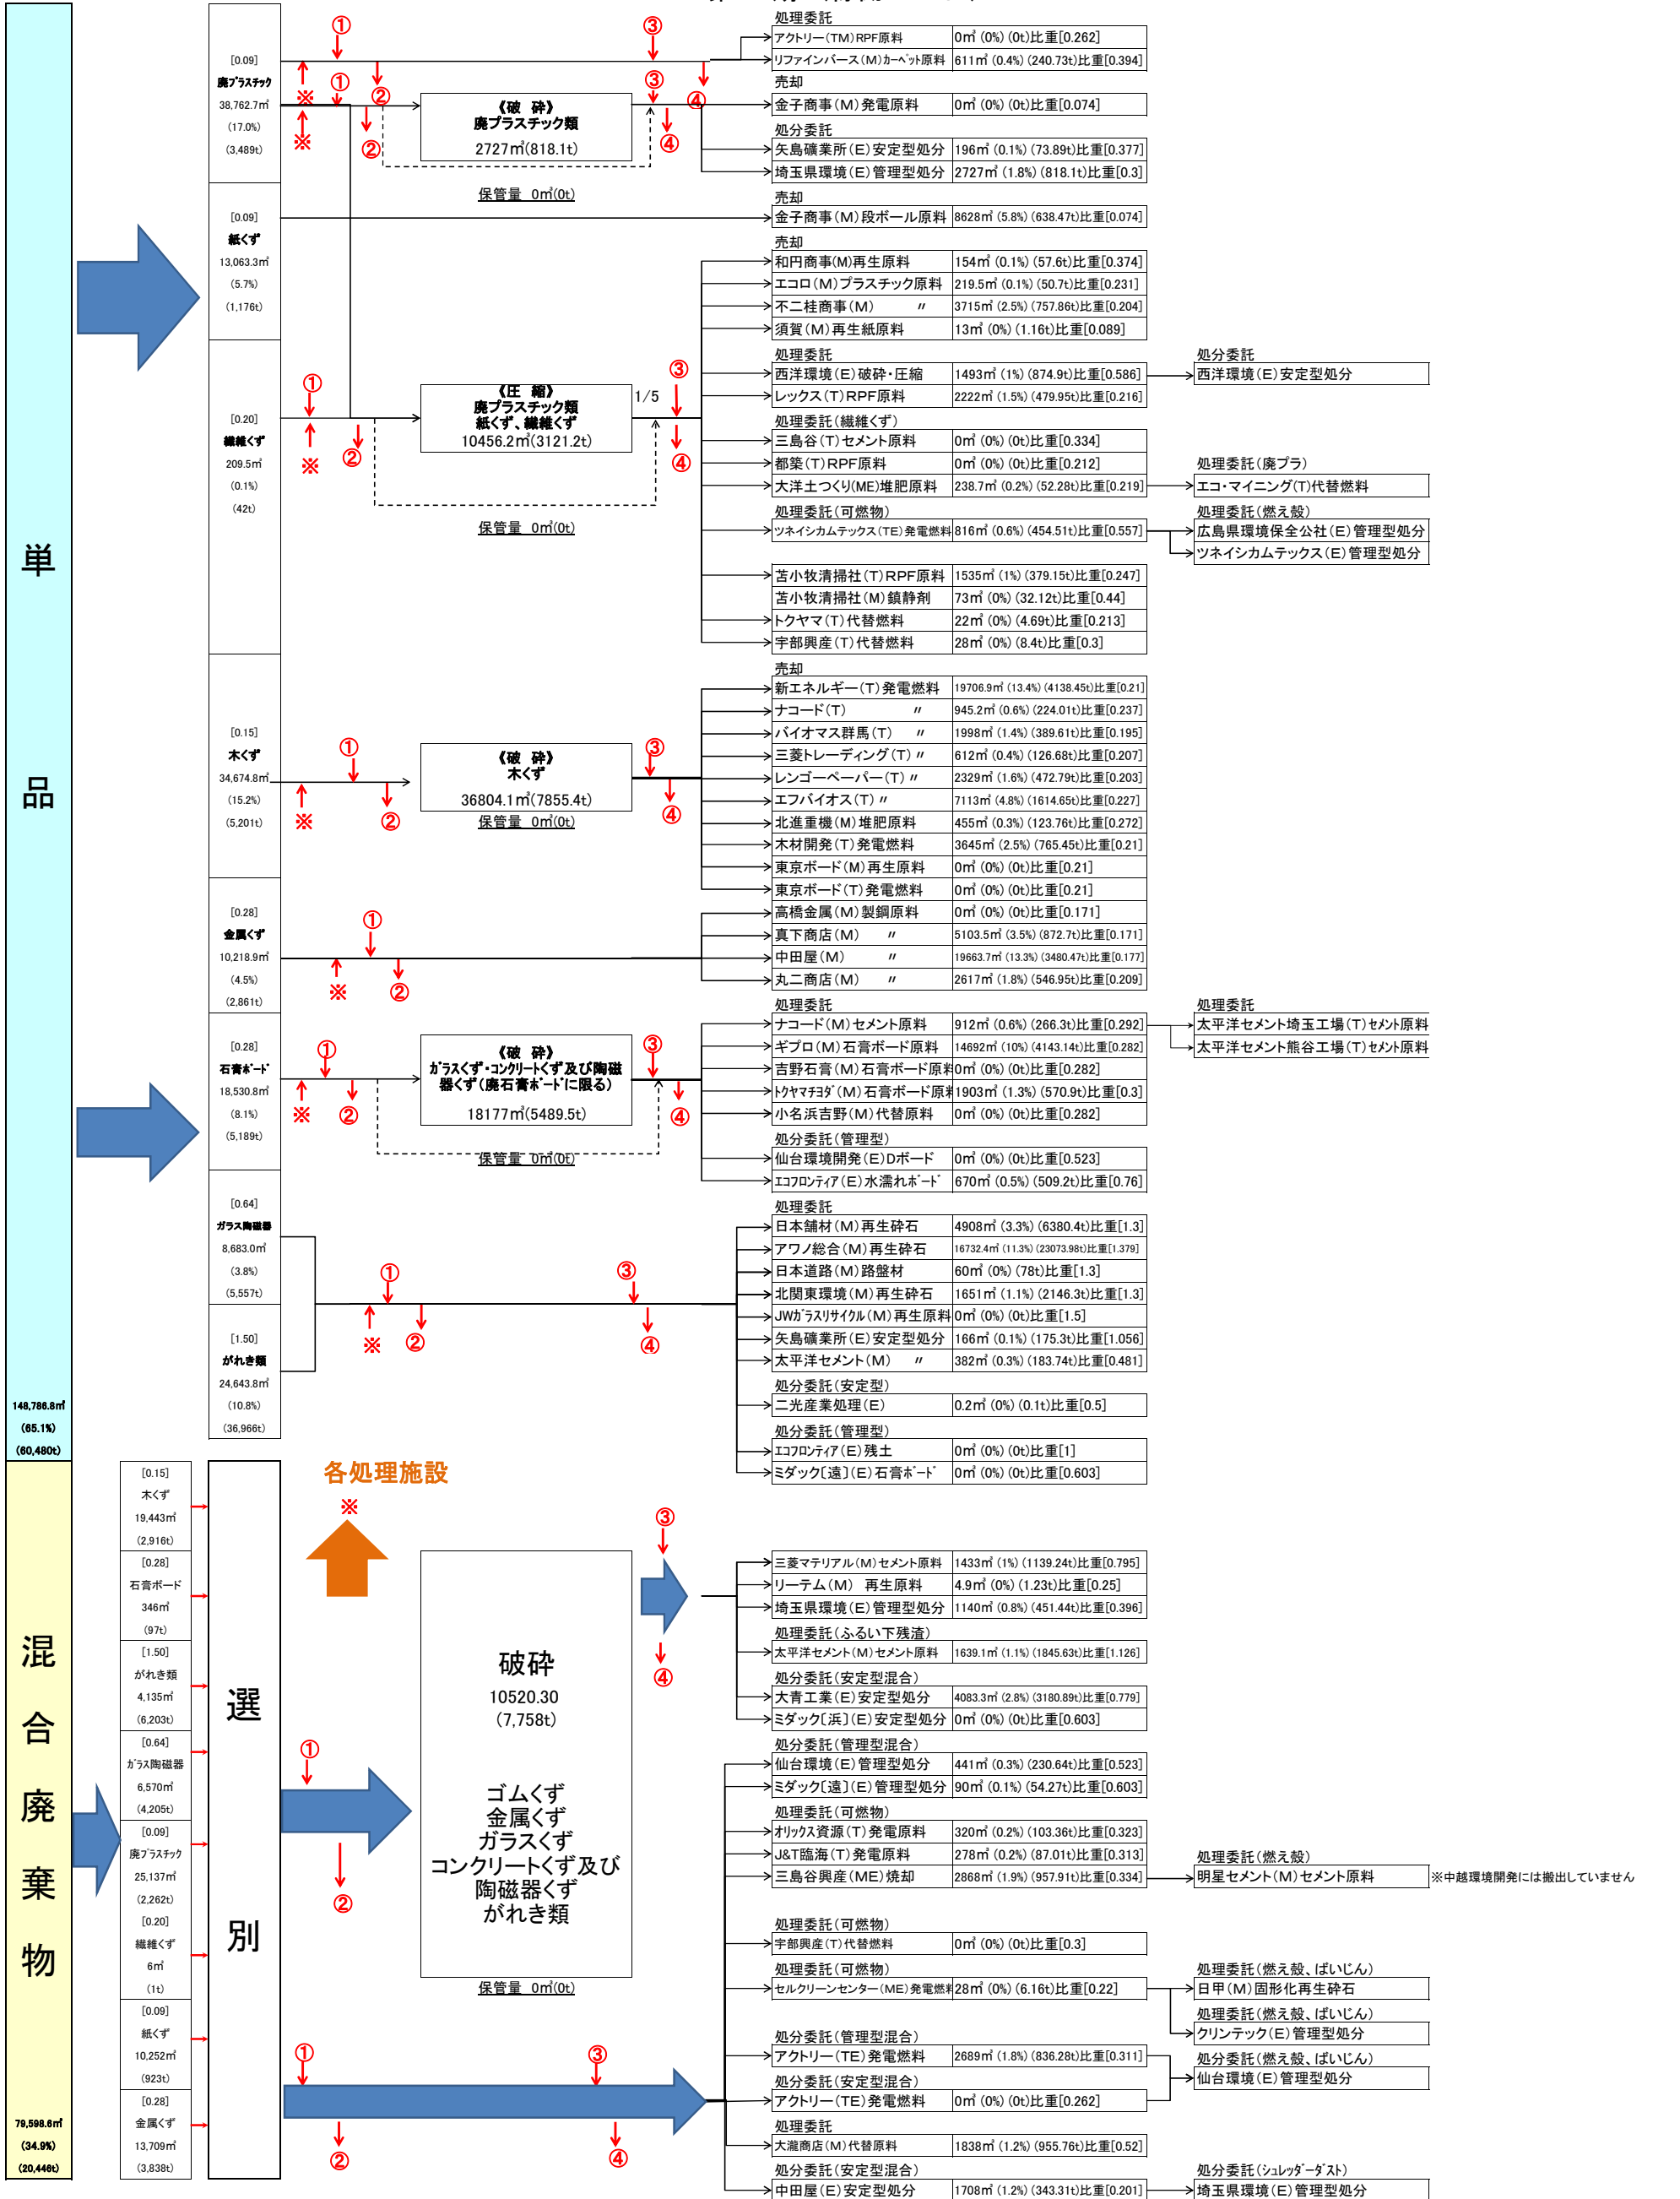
単

品

148,786.8㎥
(65.1%)
(60,480t)

[0.09]
廃プラスチック
38,762.7㎥
(17.0%)
(3,489t)

[0.09]
紙くず
13,063.3㎥
(5.7%)
(1,176t)

[0.20]
繊維くず
209.5㎥
(0.1%)
(42t)

[0.15]
木くず
34,674.8㎥
(15.2%)
(5,201t)

[0.28]
金属くず
10,218.9㎥
(4.5%)
(2,861t)

[0.28]
石膏ボード
18,530.8㎥
(8.1%)
(5,189t)

[0.64]
ガラス陶磁器
8,683.0㎥
(3.8%)
(5,557t)

[1.50]
がれき類
24,643.8㎥
(10.8%)
(36,966t)

①
③
①
②
③
④
※
※
②
④

《破 砕》
廃プラスチック類
2727㎥(818.1t)

保管量 0㎥(0t)

①
③
1/5
※
②
④

《圧 縮》
廃プラスチック類
紙くず、繊維くず
10456.2㎥(3121.2t)

保管量 0㎥(0t)

①
③
※
②
④

《破 砕》
木くず
36804.1㎥(7855.4t)
保管量 0㎥(0t)

①
※
②

①
③
※
②
④

《破 砕》
ガラスくず・コンクリートくず及び陶磁器くず(廃石膏ボードに限る)
18177㎥(5489.5t)

保管量 0㎥(0t)

①
③
※
②
④

処理委託
| アクトリー(TM)RPF原料 | 0㎥ (0%) (0t)比重[0.262] |
| リファインバース(M)カーペット原料 | 611㎥ (0.4%) (240.73t)比重[0.394] |

売却
| 金子商事(M)発電原料 | 0㎥ (0%) (0t)比重[0.074] |

処分委託
| 矢島礦業所(E)安定型処分 | 196㎥ (0.1%) (73.89t)比重[0.377] |
| 埼玉県環境(E)管理型処分 | 2727㎥ (1.8%) (818.1t)比重[0.3] |

売却
| 金子商事(M)段ボール原料 | 8628㎥ (5.8%) (638.47t)比重[0.074] |

売却
| 和円商事(M)再生原料 | 154㎥ (0.1%) (57.6t)比重[0.374] |
| エコロ(M)プラスチック原料 | 219.5㎥ (0.1%) (50.7t)比重[0.231] |
| 不二桂商事(M) 〃 | 3715㎥ (2.5%) (757.86t)比重[0.204] |
| 須賀(M)再生紙原料 | 13㎥ (0%) (1.16t)比重[0.089] |

処理委託
| 西洋環境(E)破砕・圧縮 | 1493㎥ (1%) (874.9t)比重[0.586] |
| レックス(T)RPF原料 | 2222㎥ (1.5%) (479.95t)比重[0.216] |

処分委託
西洋環境(E)安定型処分

処理委託(繊維くず)
| 三島谷(T)セメント原料 | 0㎥ (0%) (0t)比重[0.334] |
| 都築(T)RPF原料 | 0㎥ (0%) (0t)比重[0.212] |
| 大洋土つくり(ME)堆肥原料 | 238.7㎥ (0.2%) (52.28t)比重[0.219] |

処理委託(廃プラ)
エコ・マイニング(T)代替燃料

処理委託(可燃物)
| ツネイシカムテックス(TE)発電燃料 | 816㎥ (0.6%) (454.51t)比重[0.557] |

処理委託(燃え殻)
広島県環境保全公社(E)管理型処分
ツネイシカムテックス(E)管理型処分

| 苫小牧清掃社(T)RPF原料 | 1535㎥ (1%) (379.15t)比重[0.247] |
| 苫小牧清掃社(M)鎮静剤 | 73㎥ (0%) (32.12t)比重[0.44] |
| トクヤマ(T)代替燃料 | 22㎥ (0%) (4.69t)比重[0.213] |
| 宇部興産(T)代替燃料 | 28㎥ (0%) (8.4t)比重[0.3] |

売却
| 新エネルギー(T)発電燃料 | 19706.9㎥ (13.4%) (4138.45t)比重[0.21] |
| ナコード(T) 〃 | 945.2㎥ (0.6%) (224.01t)比重[0.237] |
| バイオマス群馬(T) 〃 | 1998㎥ (1.4%) (389.61t)比重[0.195] |
| 三菱トレーディング(T) 〃 | 612㎥ (0.4%) (126.68t)比重[0.207] |
| レンゴーペーパー(T) 〃 | 2329㎥ (1.6%) (472.79t)比重[0.203] |
| エフバイオス(T) 〃 | 7113㎥ (4.8%) (1614.65t)比重[0.227] |
| 北進重機(M)堆肥原料 | 455㎥ (0.3%) (123.76t)比重[0.272] |
| 木材開発(T)発電燃料 | 3645㎥ (2.5%) (765.45t)比重[0.21] |
| 東京ボード(M)再生原料 | 0㎥ (0%) (0t)比重[0.21] |
| 東京ボード(T)発電燃料 | 0㎥ (0%) (0t)比重[0.21] |
| 高橋金属(M)製鋼原料 | 0㎥ (0%) (0t)比重[0.171] |
| 真下商店(M) 〃 | 5103.5㎥ (3.5%) (872.7t)比重[0.171] |
| 中田屋(M) 〃 | 19663.7㎥ (13.3%) (3480.47t)比重[0.177] |
| 丸二商店(M) 〃 | 2617㎥ (1.8%) (546.95t)比重[0.209] |

処理委託
| ナコード(M)セメント原料 | 912㎥ (0.6%) (266.3t)比重[0.292] |
| ギプロ(M)石膏ボード原料 | 14692㎥ (10%) (4143.14t)比重[0.282] |
| 吉野石膏(M)石膏ボード原料 | 0㎥ (0%) (0t)比重[0.282] |
| トクヤマチヨダ(M)石膏ボード原料 | 1903㎥ (1.3%) (570.9t)比重[0.3] |
| 小名浜吉野(M)代替原料 | 0㎥ (0%) (0t)比重[0.282] |

処理委託
太平洋セメント埼玉工場(T)セメント原料
太平洋セメント熊谷工場(T)セメント原料

処分委託(管理型)
| 仙台環境開発(E)Dボード | 0㎥ (0%) (0t)比重[0.523] |
| エコフロンティア(E)水濡れボード | 670㎥ (0.5%) (509.2t)比重[0.76] |

処理委託
| 日本舗材(M)再生砕石 | 4908㎥ (3.3%) (6380.4t)比重[1.3] |
| アワノ総合(M)再生砕石 | 16732.4㎥ (11.3%) (23073.98t)比重[1.379] |
| 日本道路(M)路盤材 | 60㎥ (0%) (78t)比重[1.3] |
| 北関東環境(M)再生砕石 | 1651㎥ (1.1%) (2146.3t)比重[1.3] |
| JWガラスリサイクル(M)再生原料 | 0㎥ (0%) (0t)比重[1.5] |
| 矢島礦業所(E)安定型処分 | 166㎥ (0.1%) (175.3t)比重[1.056] |
| 太平洋セメント(M) 〃 | 382㎥ (0.3%) (183.74t)比重[0.481] |

処分委託(安定型)
| 二光産業処理(E) | 0.2㎥ (0%) (0.1t)比重[0.5] |

処分委託(管理型)
| エコフロンティア(E)残土 | 0㎥ (0%) (0t)比重[1] |
| ミダック[遠](E)石膏ボード | 0㎥ (0%) (0t)比重[0.603] |

混

合

廃

棄

物

79,598.6㎥
(34.9%)
(20,446t)

[0.15]
木くず
19,443㎥
(2,916t)

[0.28]
石膏ボード
346㎥
(97t)

[1.50]
がれき類
4,135㎥
(6,203t)

[0.64]
ガラス陶磁器
6,570㎥
(4,205t)

[0.09]
廃プラスチック
25,137㎥
(2,262t)

[0.20]
繊維くず
6㎥
(1t)

[0.09]
紙くず
10,252㎥
(923t)

[0.28]
金属くず
13,709㎥
(3,838t)

選

別

各処理施設
※

①
②
③
④

破砕
10520.30
(7,758t)

ゴムくず
金属くず
ガラスくず
コンクリートくず及び
陶磁器くず
がれき類

保管量 0㎥(0t)

①
③
②
④

| 三菱マテリアル(M)セメント原料 | 1433㎥ (1%) (1139.24t)比重[0.795] |
| リーテム(M) 再生原料 | 4.9㎥ (0%) (1.23t)比重[0.25] |
| 埼玉県環境(E)管理型処分 | 1140㎥ (0.8%) (451.44t)比重[0.396] |

処理委託(ふるい下残渣)
| 太平洋セメント(M)セメント原料 | 1639.1㎥ (1.1%) (1845.63t)比重[1.126] |

処分委託(安定型混合)
| 大青工業(E)安定型処分 | 4083.3㎥ (2.8%) (3180.89t)比重[0.779] |
| ミダック[浜](E)安定型処分 | 0㎥ (0%) (0t)比重[0.603] |

処分委託(管理型混合)
| 仙台環境(E)管理型処分 | 441㎥ (0.3%) (230.64t)比重[0.523] |
| ミダック[遠](E)管理型処分 | 90㎥ (0.1%) (54.27t)比重[0.603] |

処理委託(可燃物)
| オリックス資源(T)発電原料 | 320㎥ (0.2%) (103.36t)比重[0.323] |
| J&T臨海(T)発電原料 | 278㎥ (0.2%) (87.01t)比重[0.313] |
| 三島谷興産(ME)焼却 | 2868㎥ (1.9%) (957.91t)比重[0.334] |

処理委託(燃え殻)
明星セメント(M)セメント原料

※中越環境開発には搬出していません

処理委託(可燃物)
| 宇部興産(T)代替燃料 | 0㎥ (0%) (0t)比重[0.3] |

処理委託(可燃物)
| セルクリーンセンター(ME)発電燃料 | 28㎥ (0%) (6.16t)比重[0.22] |

処理委託(燃え殻、ばいじん)
日甲(M)固形化再生砕石

処分委託(燃え殻、ばいじん)
クリンテック(E)管理型処分

処分委託(管理型混合)
| アクトリー(TE)発電燃料 | 2689㎥ (1.8%) (836.28t)比重[0.311] |

処分委託(燃え殻、ばいじん)
仙台環境(E)管理型処分

処分委託(安定型混合)
| アクトリー(TE)発電燃料 | 0㎥ (0%) (0t)比重[0.262] |

処理委託
| 大瀧商店(M)代替原料 | 1838㎥ (1.2%) (955.76t)比重[0.52] |

処分委託(安定型混合)
| 中田屋(E)安定型処分 | 1708㎥ (1.2%) (343.31t)比重[0.201] |

処分委託(シュレッダーダスト)
埼玉県環境(E)管理型処分